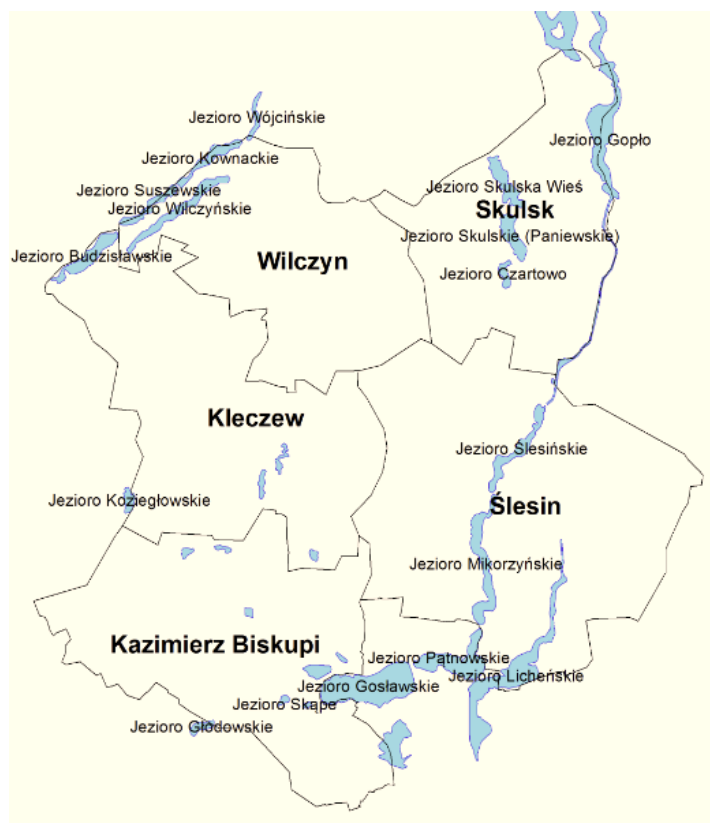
Jezioro Wójcińskie
Jezioro Gopło
Jezioro Kownackie
Jezioro Suszewskie
Jezioro Wilczyńskie
Jezioro Skulska Wieś
Skulsk
Jezioro Skulskie (Paniewskie)
Jezioro Budzisławskie
Wilczyn
Jezioro Czartowo
Kleczew
Jezioro Ślesińskie
Jezioro Koziegłowskie
Ślesin
Jezioro Mikorzyńskie
Kazimierz Biskupi
Jezioro Pątnowskie
Jezioro Licheńskie
Jezioro Gosławskie
Jezioro Skąpe
Jezioro Głodowskie